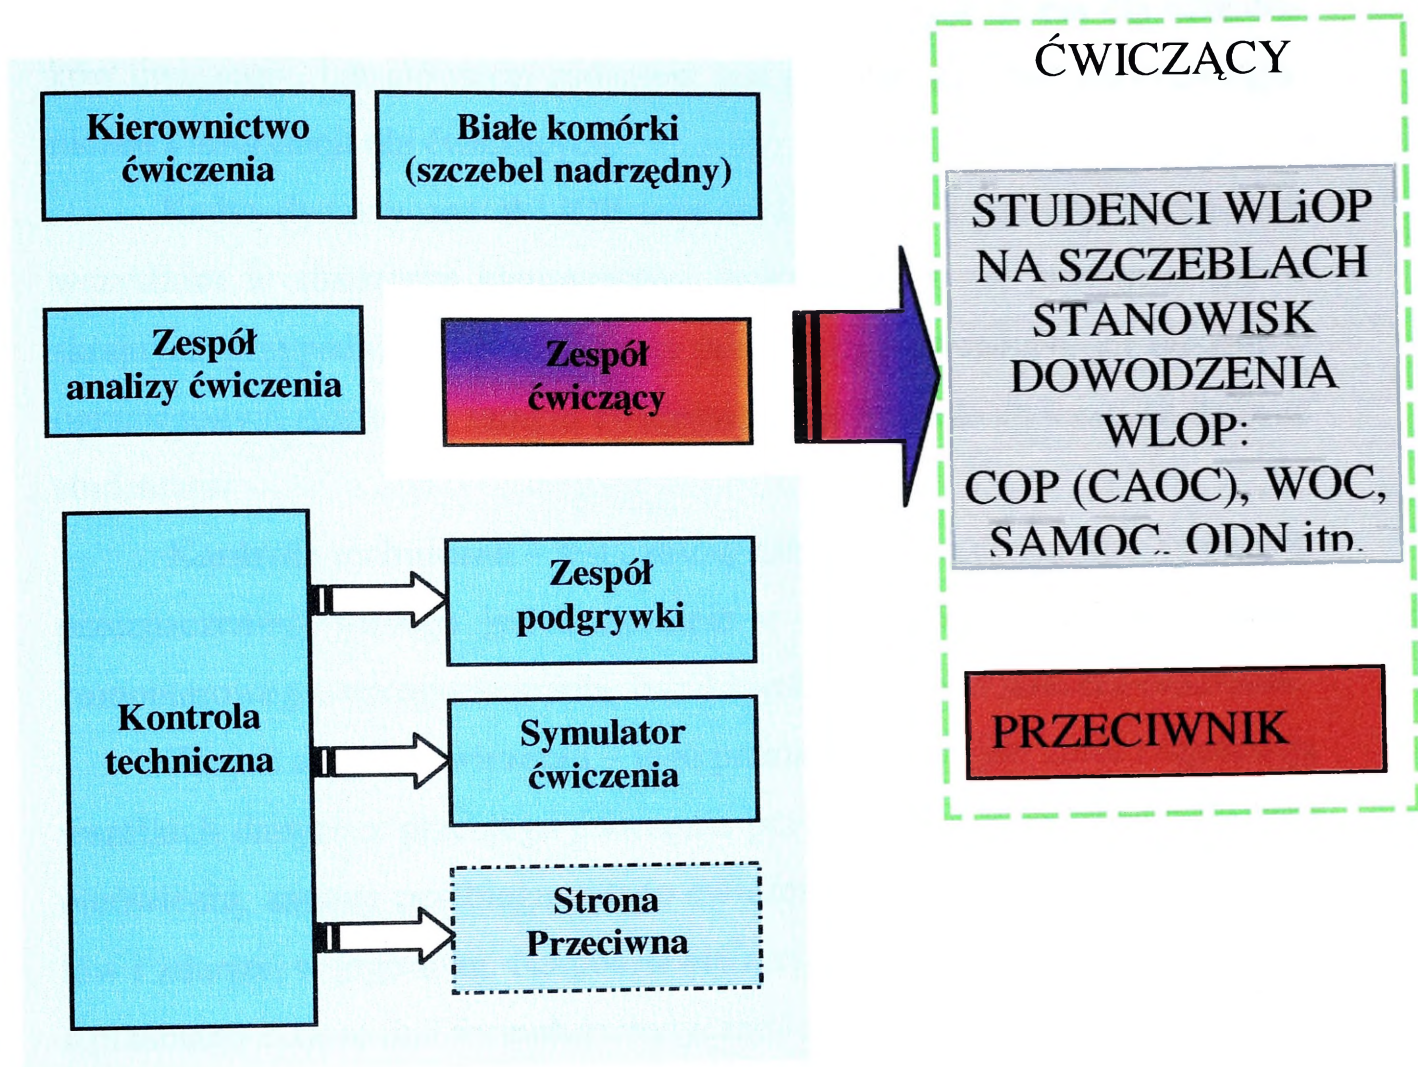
Kierownictwo ćwiczenia

Białe komórki (szczebel nadrzędny)

Zespół analizy ćwiczenia

Zespół ćwiczący

Kontrola techniczna

Zespół podgrywki

Symulator ćwiczenia

Strona Przeciwna

ĆWICZĄCY

STUDENCI WLiOP NA SZCZEBLACH STANOWISK DOWODZENIA WLOP: COP (CAOC), WOC, SAMOC, ODN itp.

PRZECIWNIK